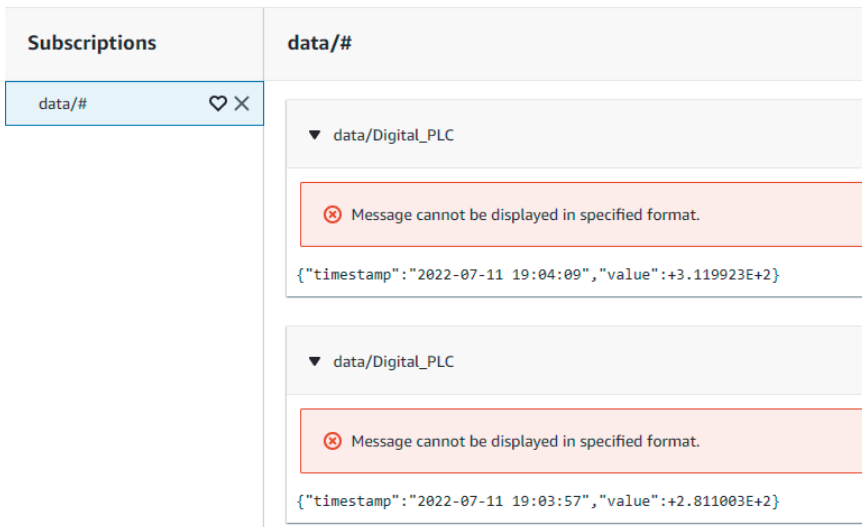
Subscriptions

data/#

data/#

data/Digital_PLC

Message cannot be displayed in specified format.

{"timestamp":"2022-07-11 19:04:09","value":+3.119923E+2}

data/Digital_PLC

Message cannot be displayed in specified format.

{"timestamp":"2022-07-11 19:03:57","value":+2.811003E+2}